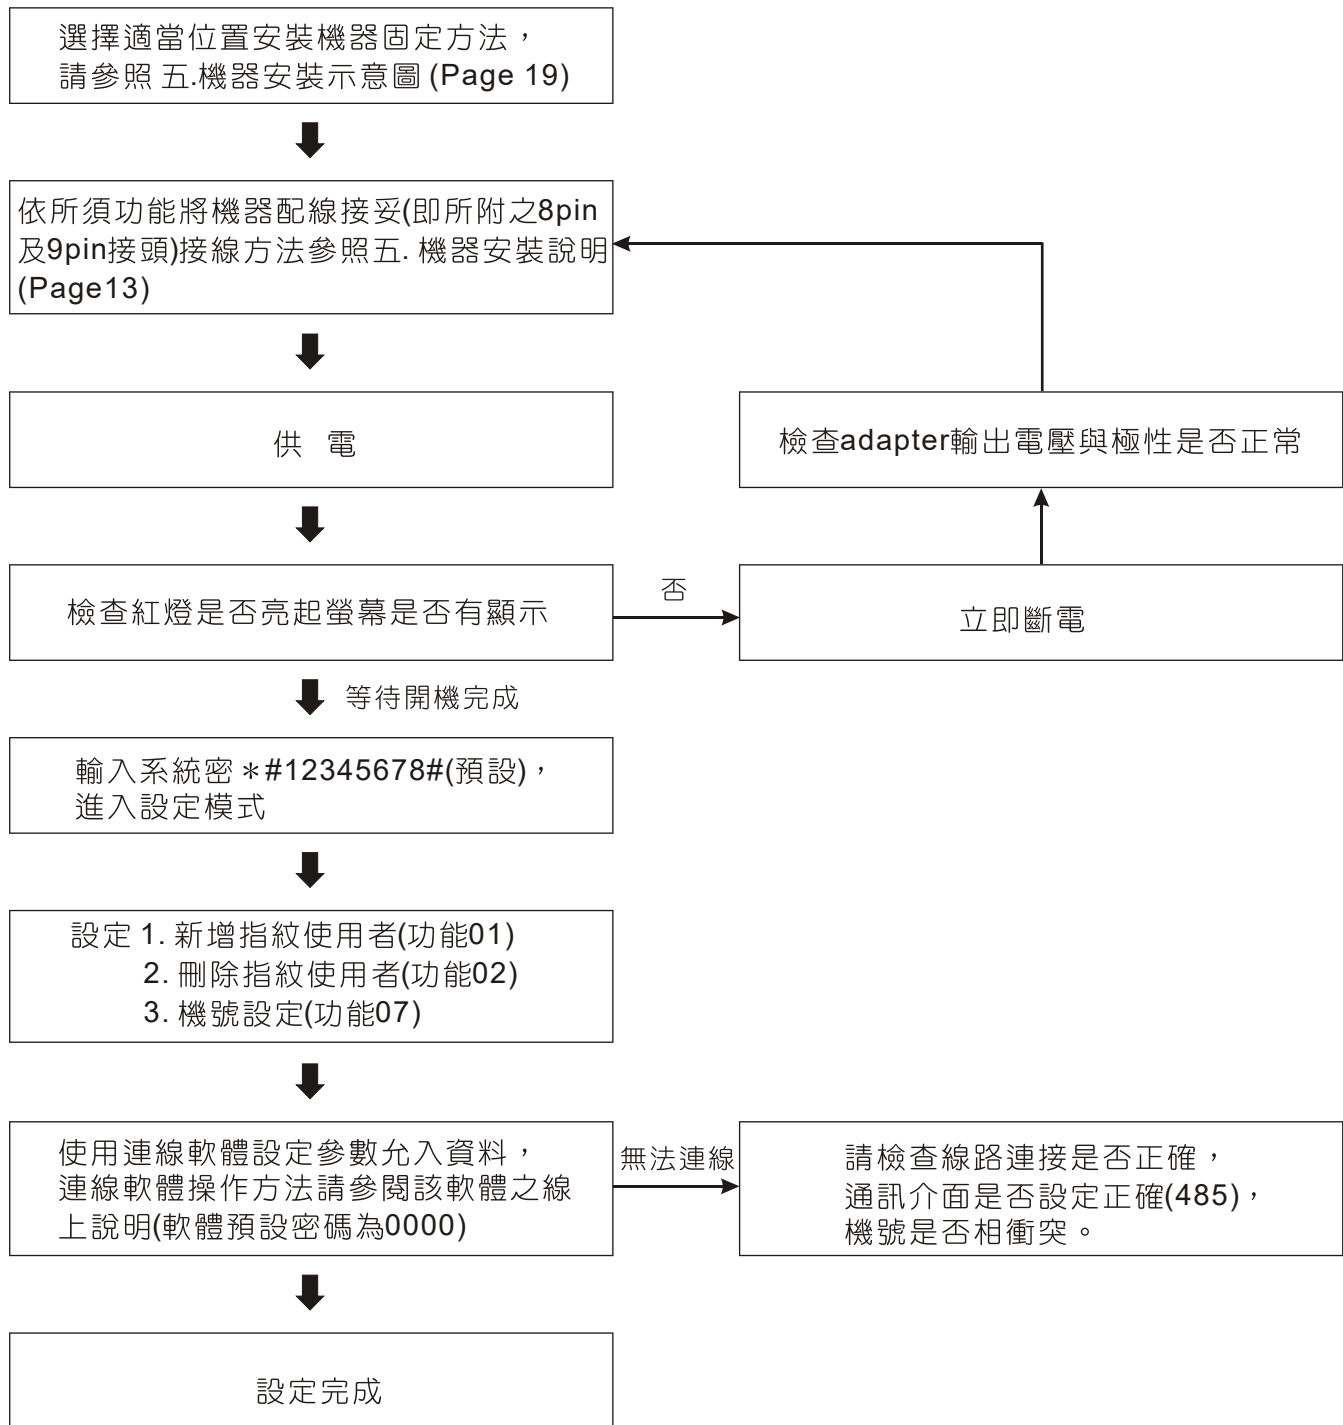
選擇適當位置安裝機器固定方法，
請參照 五.機器安裝示意圖 (Page 19)

依所須功能將機器配線接妥(即所附之8pin及9pin接頭)接線方法參照五. 機器安裝說明(Page13)

供 電

檢查adapter輸出電壓與極性是否正常

檢查紅燈是否亮起螢幕是否有顯示

否

立即斷電

等待開機完成

輸入系統密 ＊#12345678#(預設)，
進入設定模式

設定 1. 新增指紋使用者(功能01)
2. 刪除指紋使用者(功能02)
3. 機號設定(功能07)

使用連線軟體設定參數允入資料，
連線軟體操作方法請參閱該軟體之線上說明(軟體預設密碼為0000)

無法連線

請檢查線路連接是否正確，
通訊介面是否設定正確(485)，
機號是否相衝突。

設定完成